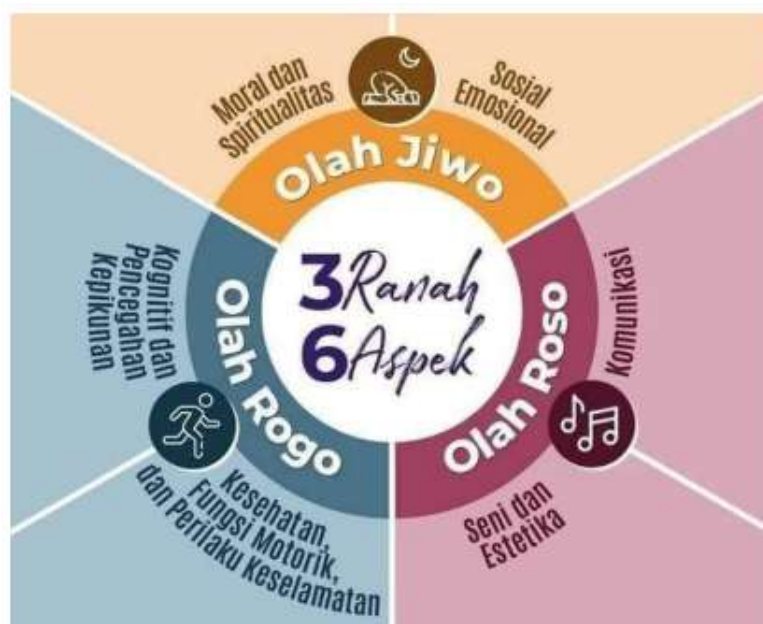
Moral dan Spiritualitas

Sosial Emosional

Olah Jiwo

Kognitif dan Pencegahan Kepikunan

Olah Rogo

3Ranah
6Aspek

Olah Roso

Komunikasi

Kesehatan, Fungsi Motorik, dan Perilaku Keselamatan

Seni dan Estetika